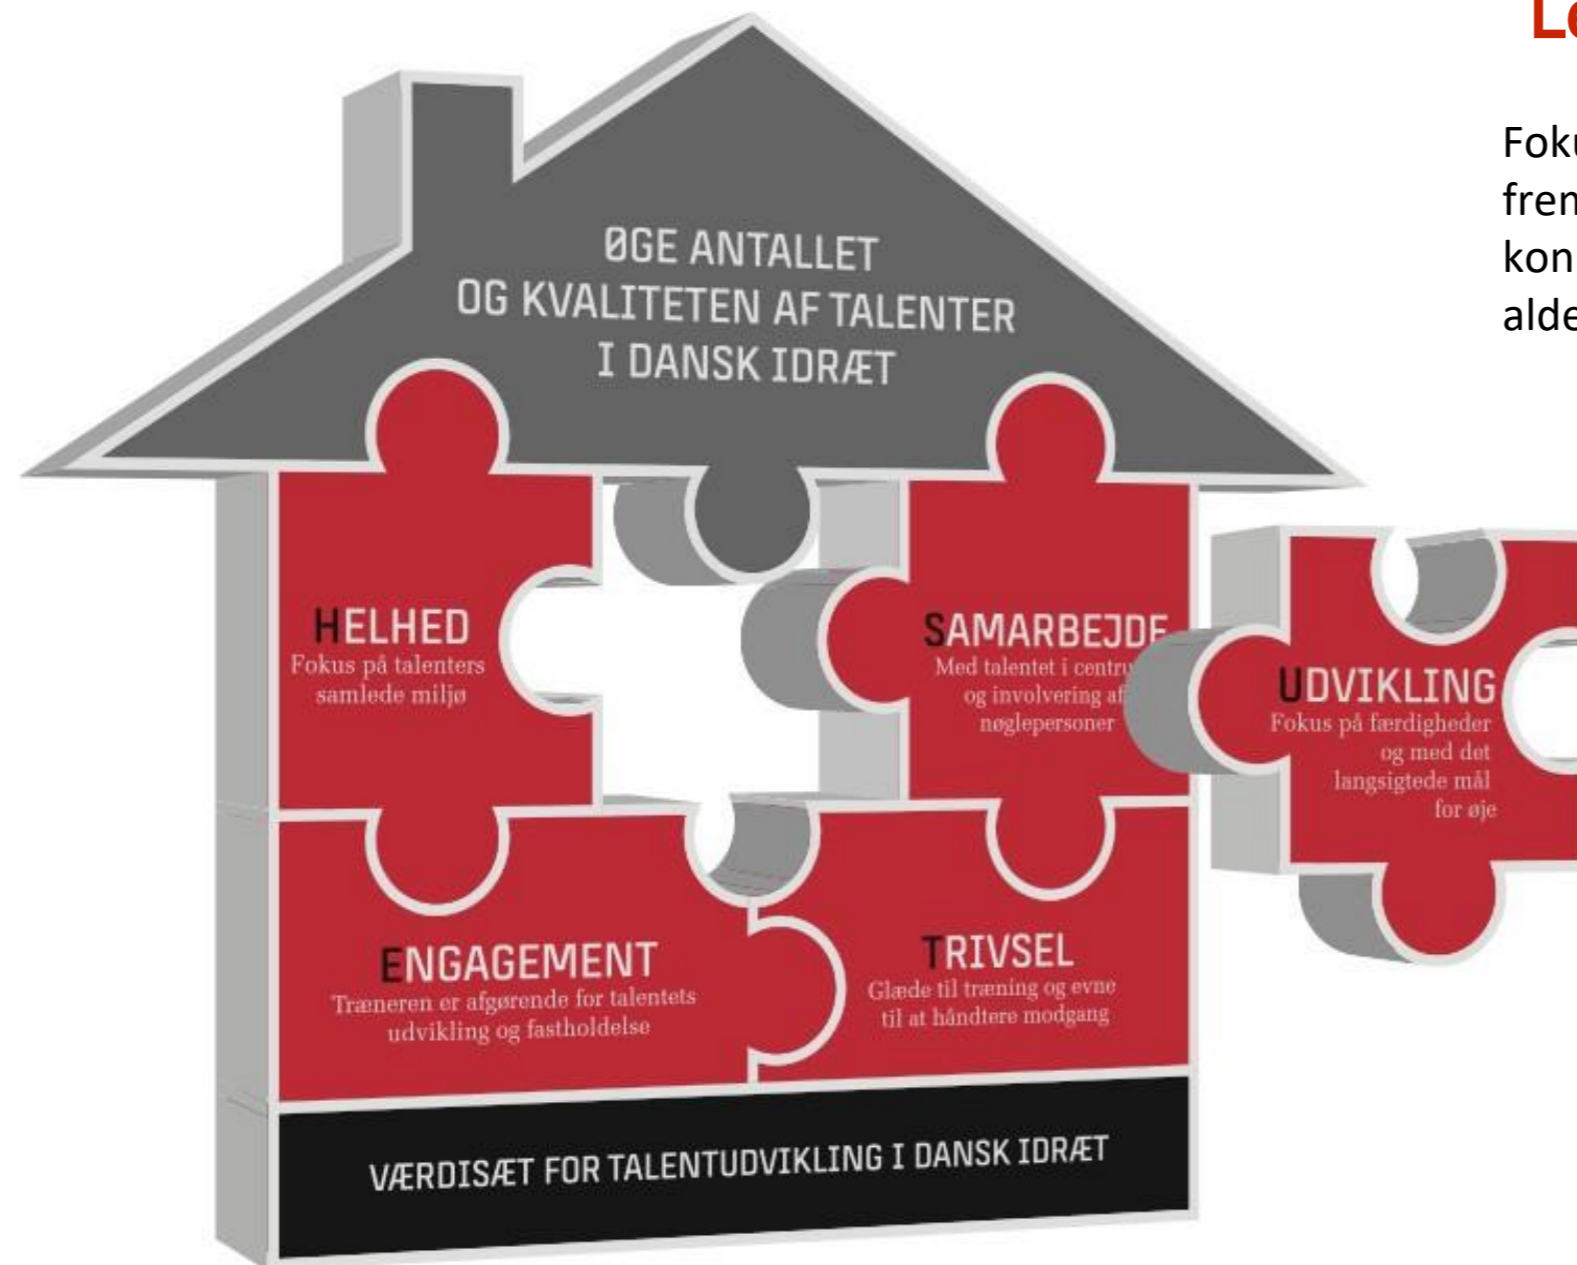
ØGE ANTALLET OG KVALITETEN AF TALENTER I DANSK IDRÆT

HELHED
Fokus på talenters samlede miljø

SAMARBEJDE
Med talentet i centru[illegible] og involvering af nøglepersoner

UDVIKLING
Fokus på færdigheder og med det langsigtede mål for øje

ENGAGEMENT
Træneren er afgørende for talentets udvikling og fastholdelse

TRIVSEL
Glæde til træning og evne til at håndtere modgang

VÆRDISÆT FOR TALENTUDVIKLING I DANSK IDRÆT

L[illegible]

Foku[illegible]
frem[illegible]
kon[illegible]
alde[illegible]